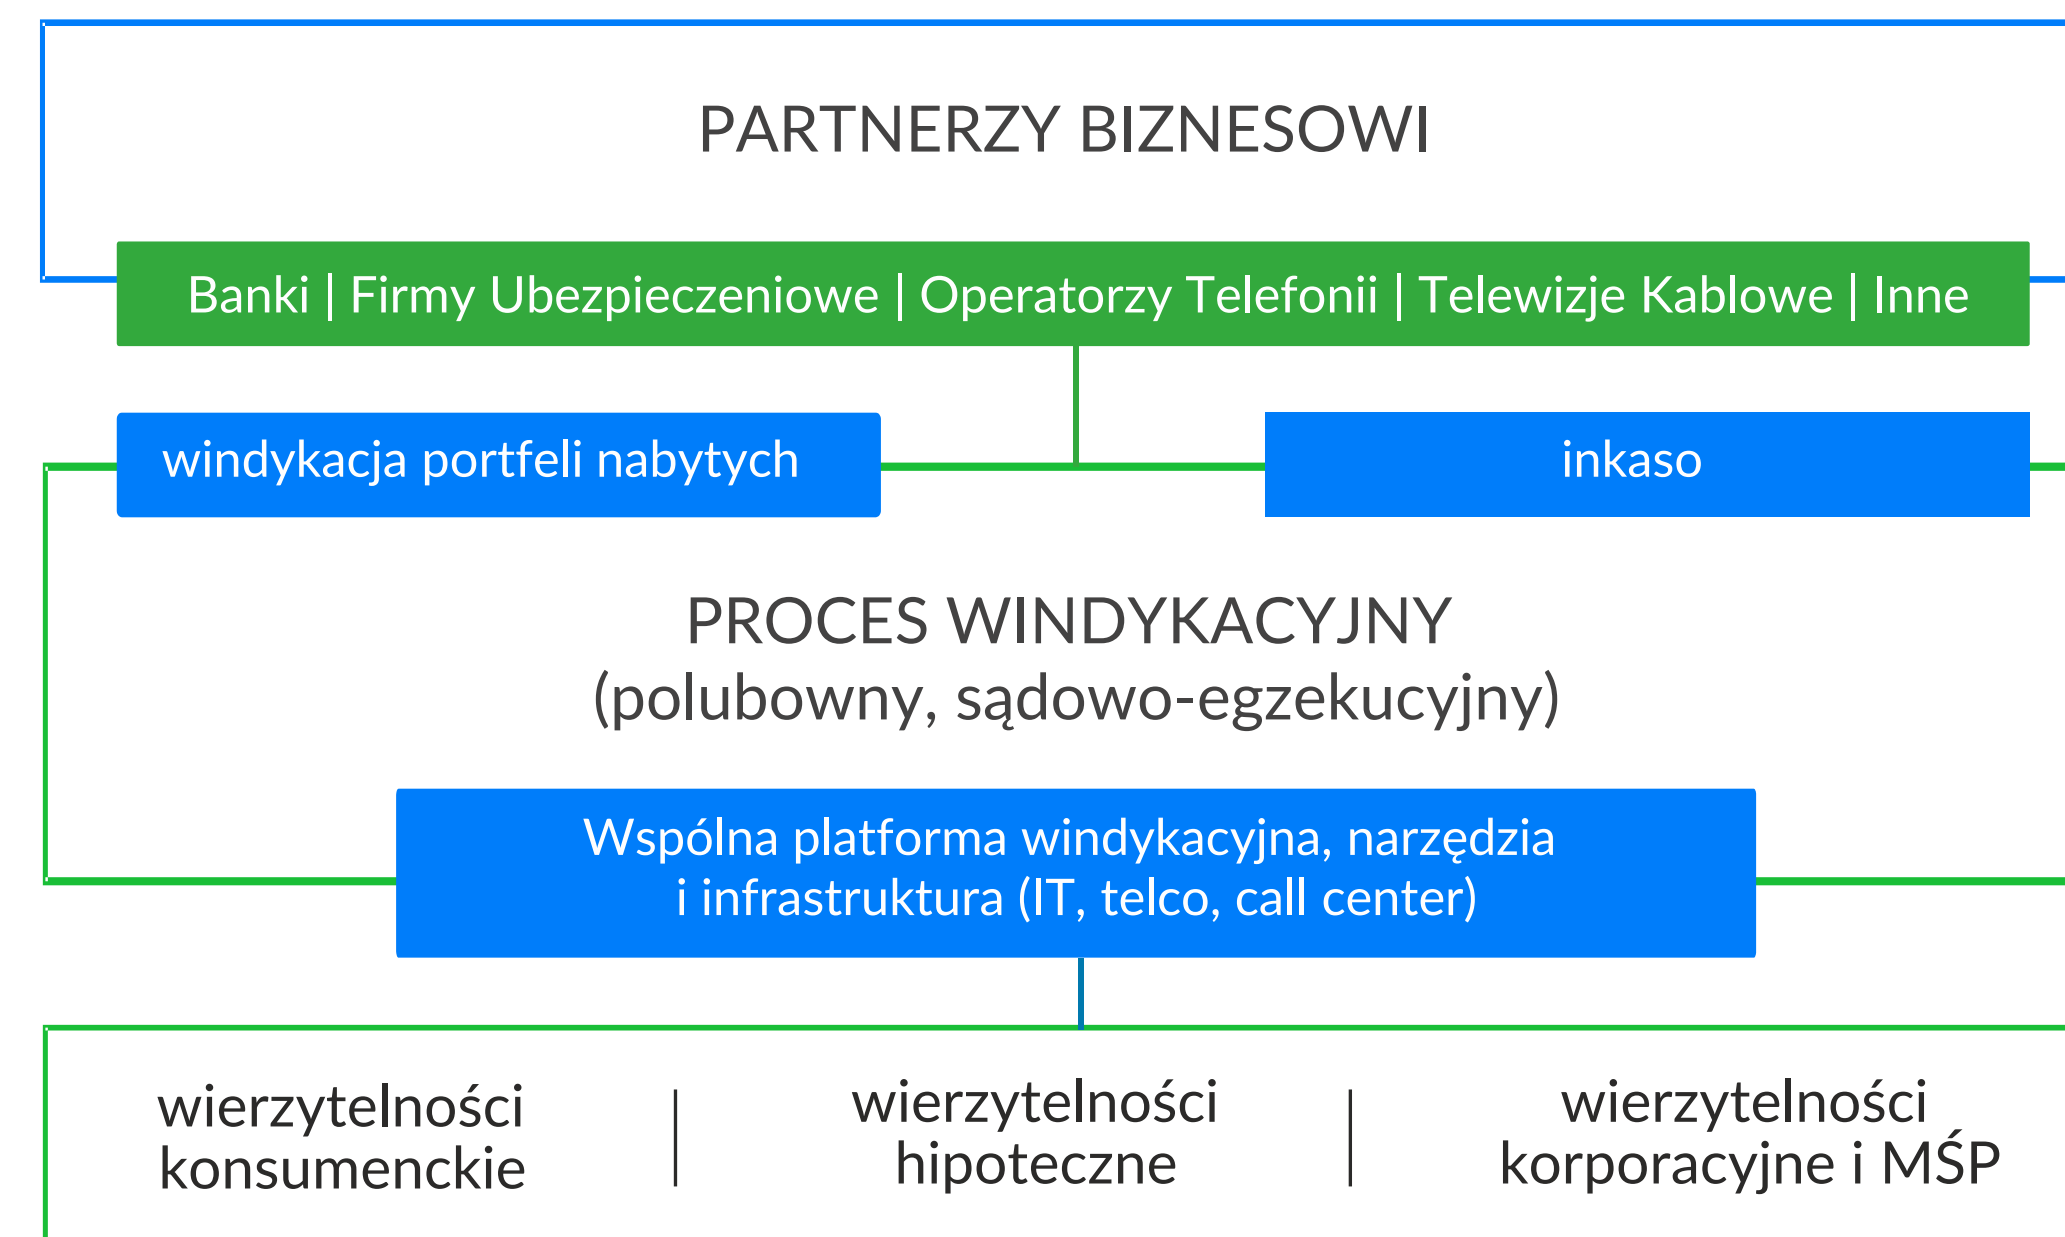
PARTNERZY BIZNESOWI

Banki | Firmy Ubezpieczeniowe | Operatorzy Telefonii | Telewizje Kablowe | Inne

windykacja portfeli nabytych

inkaso

PROCES WINDYKACYJNY
(polubowny, sądowo-egzekucyjny)

Wspólna platforma windykacyjna, narzędzia i infrastruktura (IT, telco, call center)

wierzytelności konsumenckie

wierzytelności hipoteczne

wierzytelności korporacyjne i MŚP